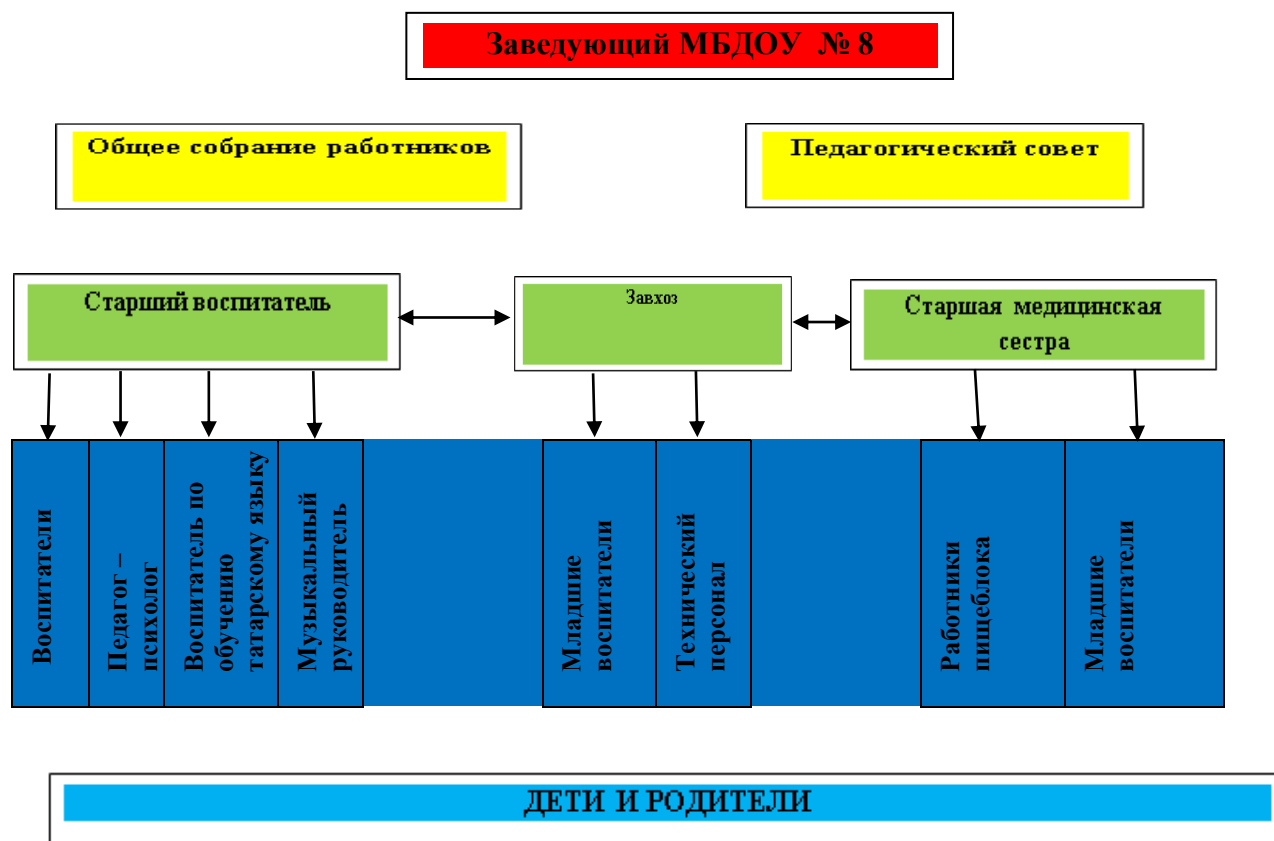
Заведующий МБДОУ № 8

Общее собрание работников

Педагогический совет

Старший воспитатель

Завхоз

Старшая медицинская сестра

Воспитатели

Педагог – психолог

Воспитатель по обучению татарскому языку

Музыкальный руководитель

Младшие воспитатели

Технический персонал

Работники пищеблока

Младшие воспитатели

ДЕТИ И РОДИТЕЛИ